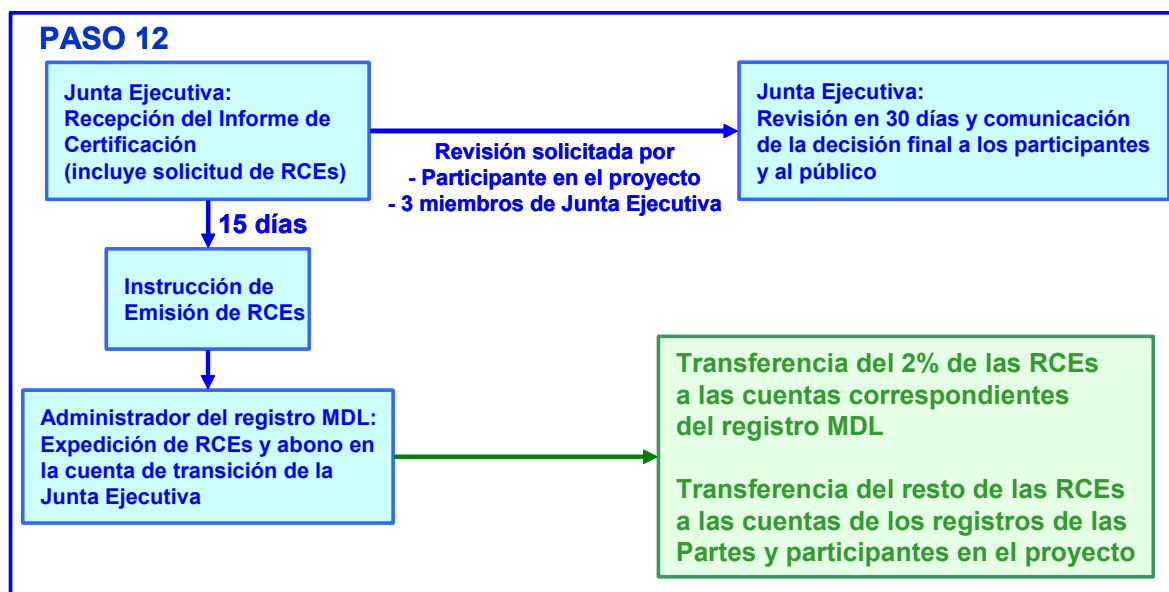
PASO 12

Junta Ejecutiva:
Recepción del Informe de Certificación
(incluye solicitud de RCEs)

Revisión solicitada por
- Participante en el proyecto
- 3 miembros de Junta Ejecutiva

Junta Ejecutiva:
Revisión en 30 días y comunicación de la decisión final a los participantes y al público

15 días

Instrucción de Emisión de RCEs

Administrador del registro MDL:
Expedición de RCEs y abono en la cuenta de transición de la Junta Ejecutiva

Transferencia del 2% de las RCEs a las cuentas correspondientes del registro MDL

Transferencia del resto de las RCEs a las cuentas de los registros de las Partes y participantes en el proyecto